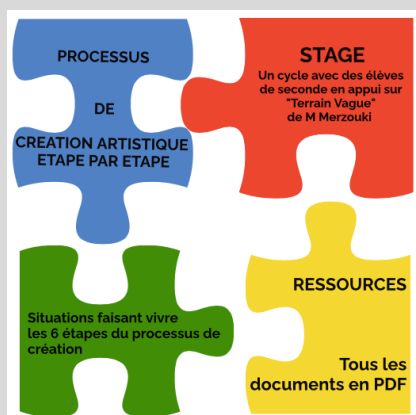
PROCESSUS

DE

CREATION ARTISTIQUE ETAPE PAR ETAPE

STAGE

Un cycle avec des élèves de seconde en appui sur "Terrain Vague" de M Merzouki

Situations faisant vivre les 6 étapes du processus de création

RESSOURCES

Tous les documents en PDF